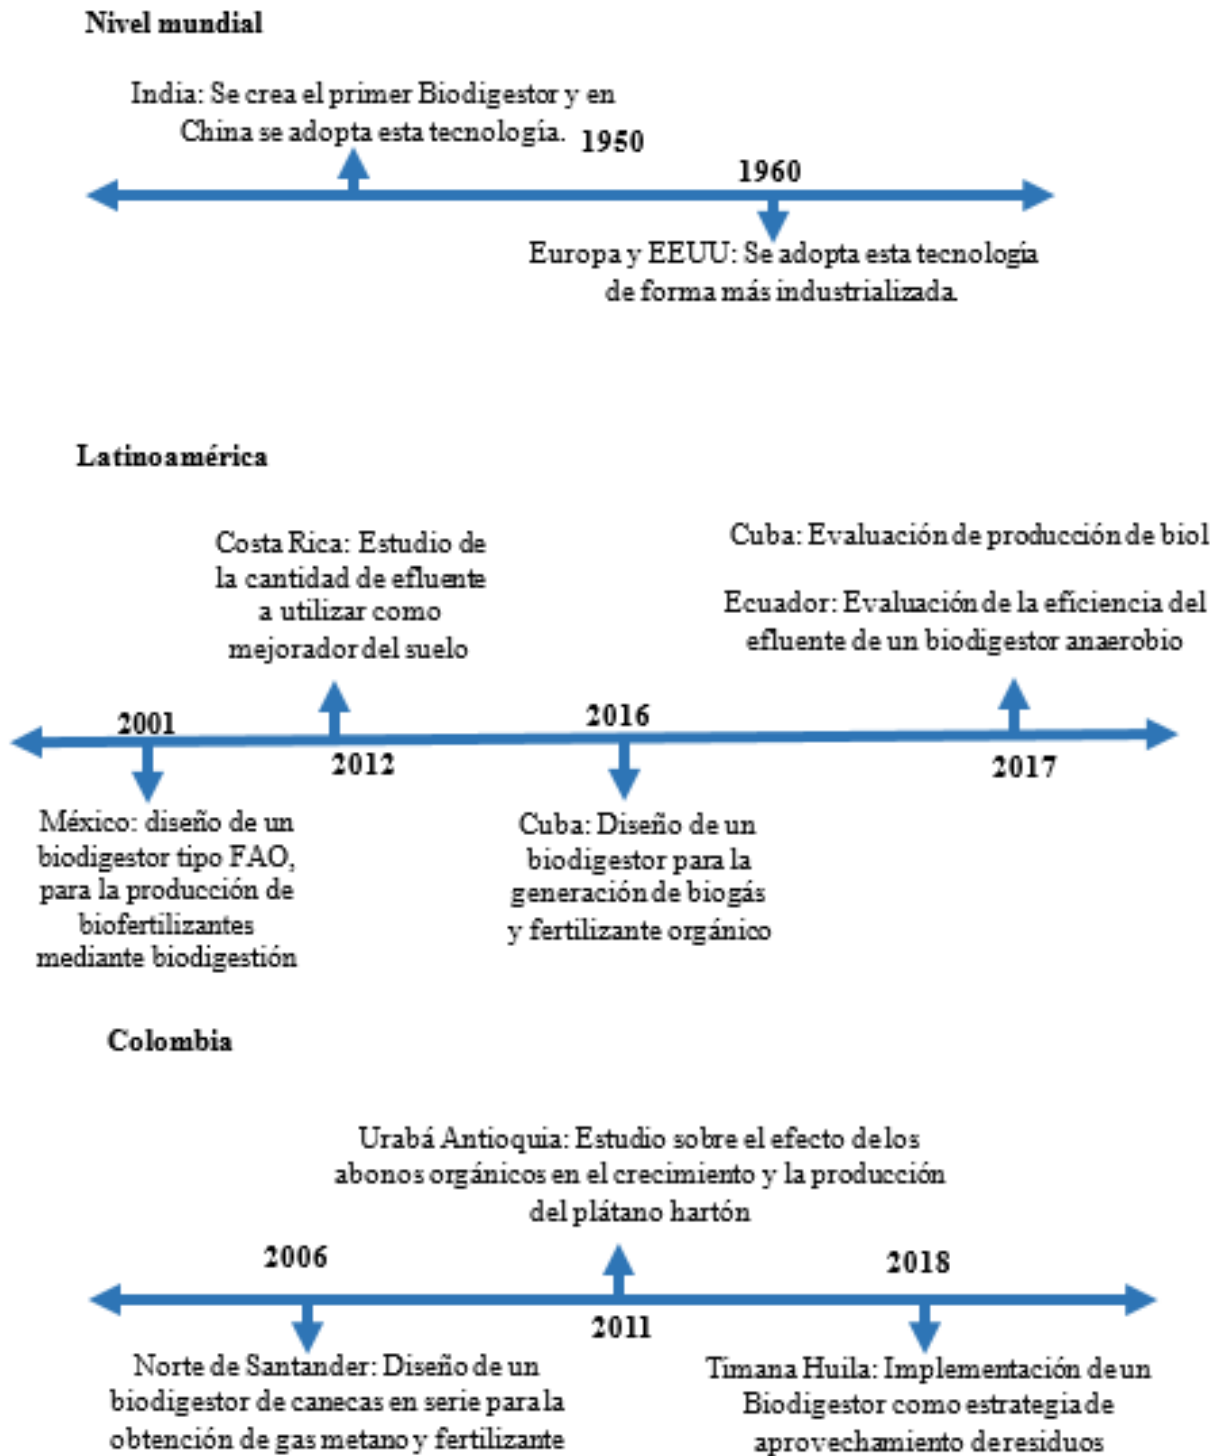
Nivel mundial

India: Se crea el primer Biodigestor y en China se adopta esta tecnología.

1950

1960

Europa y EEUU: Se adopta esta tecnología de forma más industrializada

Latinoamérica

Costa Rica: Estudio de la cantidad de efluente a utilizar como mejorador del suelo

Cuba: Evaluación de producción de biol

Ecuador: Evaluación de la eficiencia del efluente de un biodigestor anaerobio

2001

2016

2012

2017

México: diseño de un biodigestor tipo FAO, para la producción de biofertilizantes mediante biodigestión

Cuba: Diseño de un biodigestor para la generación de biogás y fertilizante orgánico

Colombia

Urabá Antioquia: Estudio sobre el efecto de los abonos orgánicos en el crecimiento y la producción del plátano hartón

2006

2018

2011

Norte de Santander: Diseño de un biodigestor de canecas en serie para la obtención de gas metano y fertilizante

Timana Huila: Implementación de un Biodigestor como estrategia de aprovechamiento de residuos